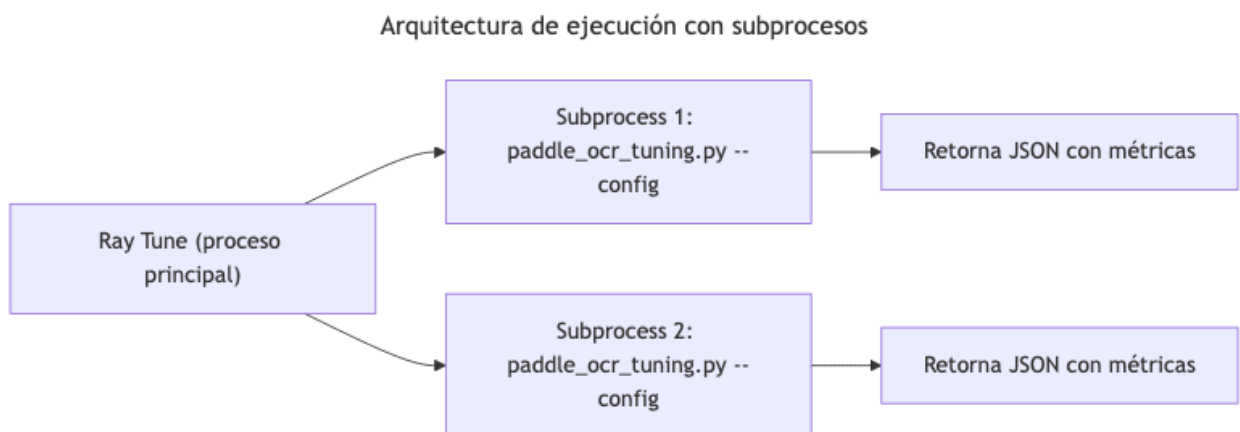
Arquitectura de ejecución con subprocesos

Ray Tune (proceso principal)

Subprocess 1: paddle_ocr_tuning.py --config

Retorna JSON con métricas

Subprocess 2: paddle_ocr_tuning.py --config

Retorna JSON con métricas